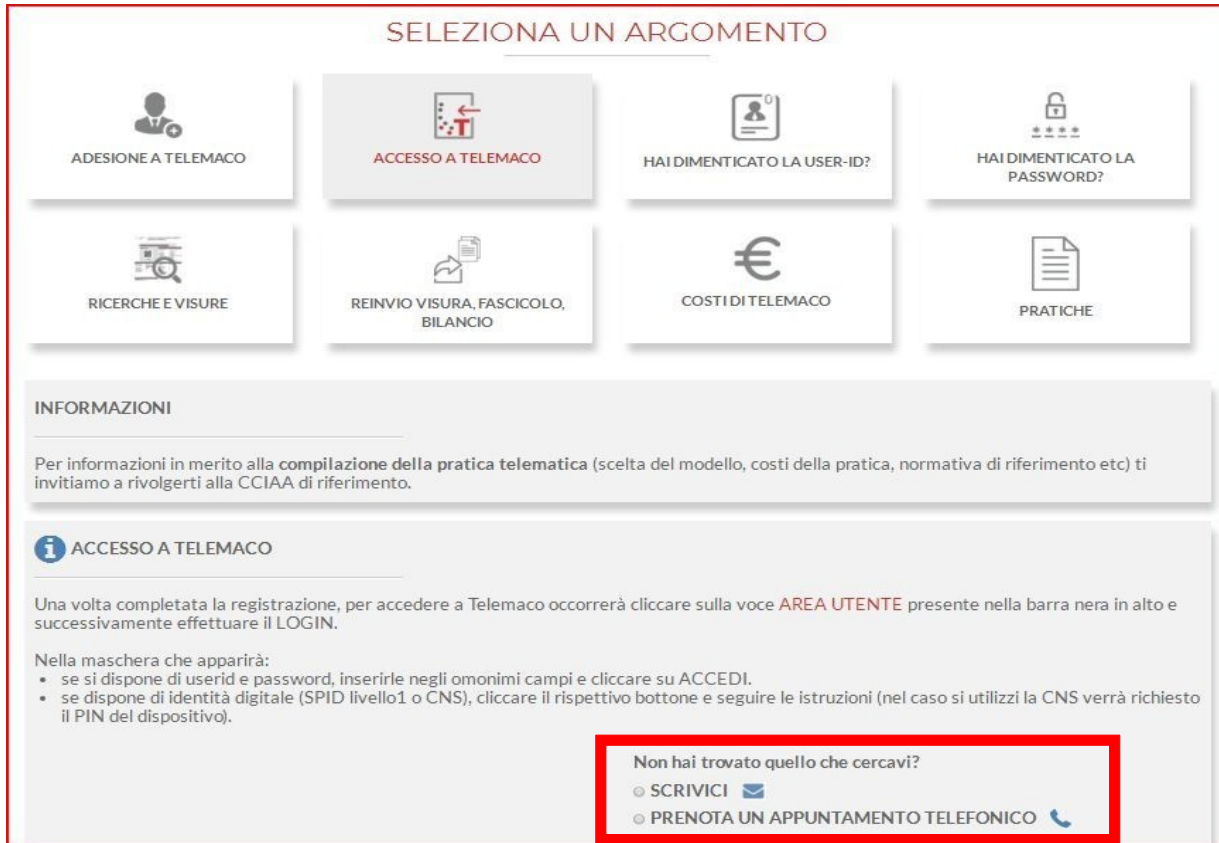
SELEZIONA UN ARGOMENTO

ADESIONE A TELEMACO

ACCESSO A TELEMACO

HAI DIMENTICATO LA USER-ID?

HAI DIMENTICATO LA PASSWORD?

RICERCHE E VISURE

REINVIO VISURA, FASCICOLO, BILANCIO

COSTI DI TELEMACO

PRATICHE

INFORMAZIONI

Per informazioni in merito alla compilazione della pratica telematica (scelta del modello, costi della pratica, normativa di riferimento etc) ti invitiamo a rivolgerti alla CCIAA di riferimento.

ACCESSO A TELEMACO

Una volta completata la registrazione, per accedere a Telemaco occorrerà cliccare sulla voce AREA UTENTE presente nella barra nera in alto e successivamente effettuare il LOGIN.

Nella maschera che apparirà:
- se si dispone di userid e password, inserirle negli omonimi campi e cliccare su ACCEDI.
- se dispone di identità digitale (SPID livello1 o CNS), cliccare il rispettivo bottone e seguire le istruzioni (nel caso si utilizzi la CNS verrà richiesto il PIN del dispositivo).

Non hai trovato quello che cercavi?
SCRIVICI
PRENOTA UN APPUNTAMENTO TELEFONICO